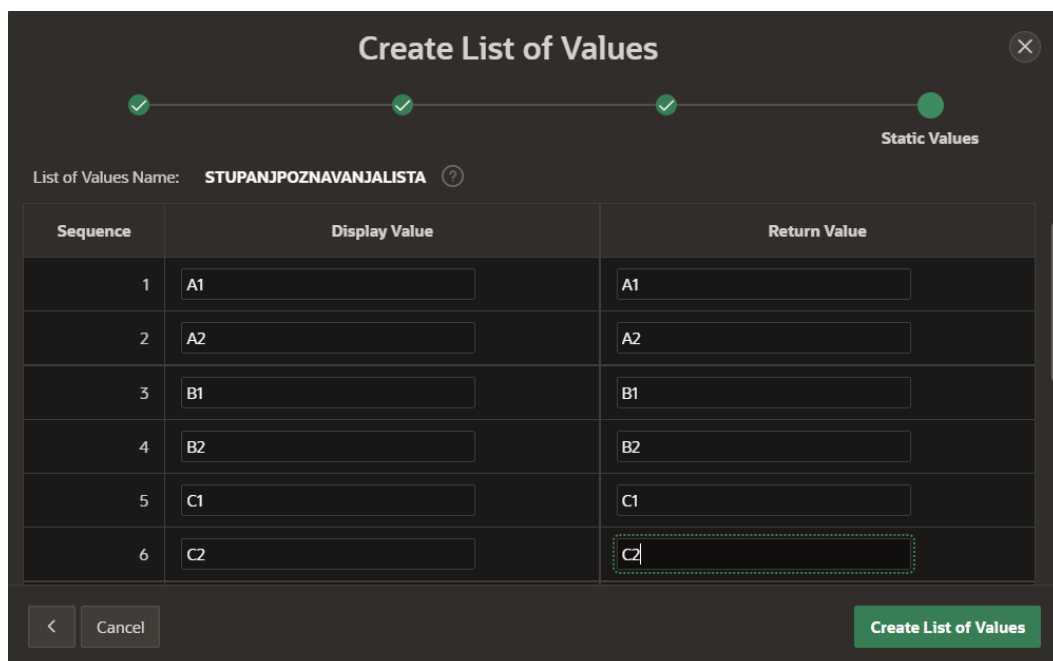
Create List of Values

Static Values

List of Values Name: STUPANJPOZNAVANJALISTA

| Sequence | Display Value | Return Value |
|---|---|---|
| 1 | A1 | A1 |
| 2 | A2 | A2 |
| 3 | B1 | B1 |
| 4 | B2 | B2 |
| 5 | C1 | C1 |
| 6 | C2 | C2 |

<
Cancel
Create List of Values